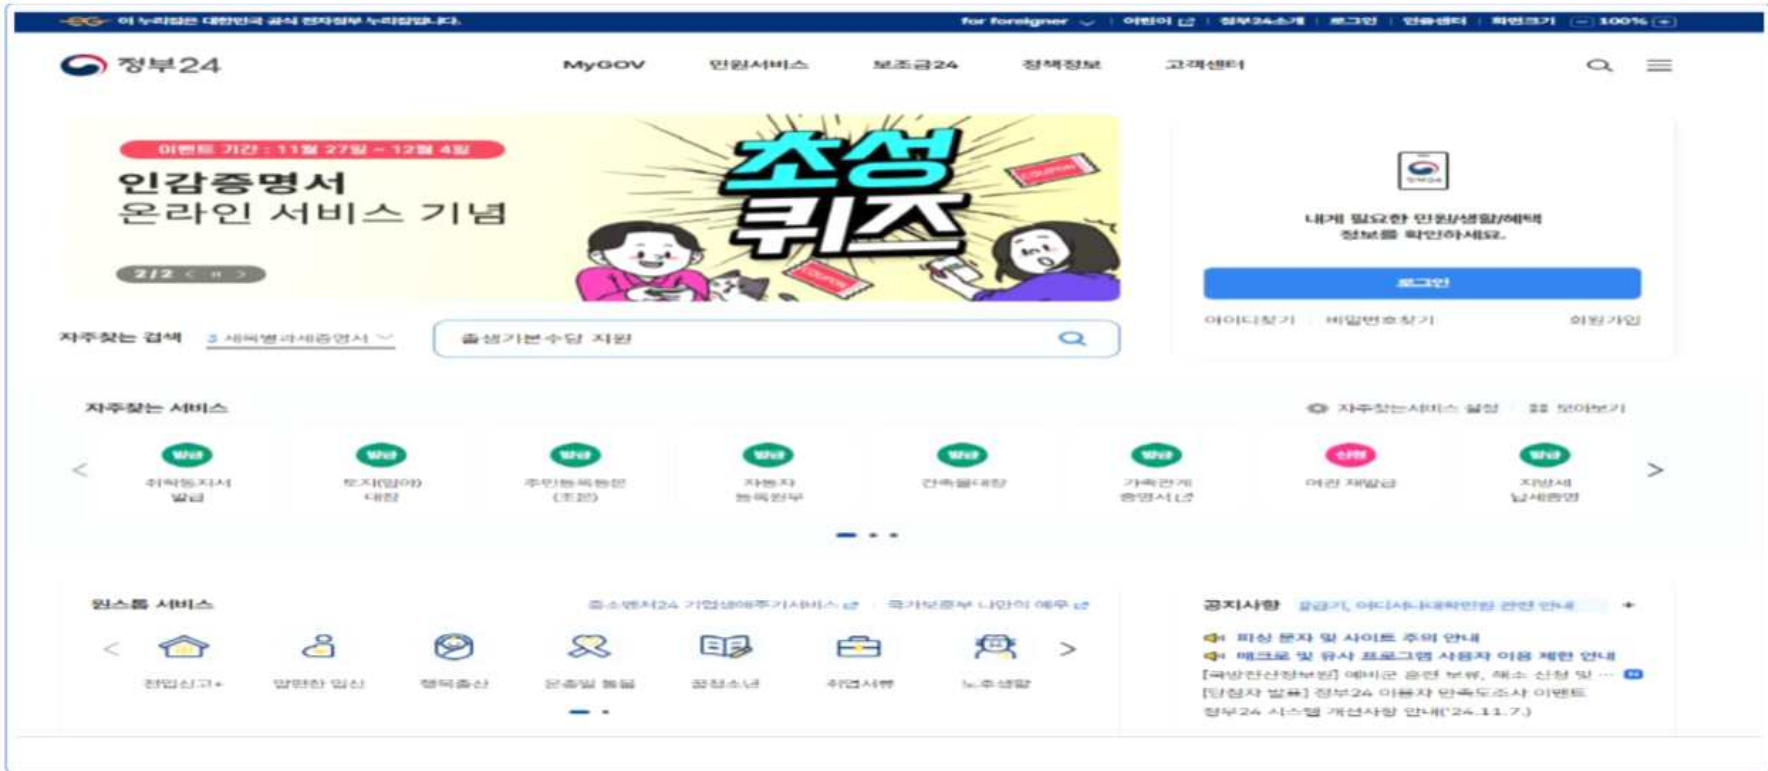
이 누리집은 대한민국 공식 전자정부 누리집입니다. for foreigner | 어린이 | 정부24소개 | 로그인 | 인증센터 | 화면크기 100%

정부24

MyGOV 민원서비스 보조금24 정책정보 고객센터

이벤트 기간 : 11월 27일 ~ 12월 4일

인감증명서 온라인 서비스 기념

초성 퀴즈

2/2

내게 필요한 민원/생활/혜택 정보를 확인하세요.

로그인

아이디찾기 비밀번호찾기 회원가입

자주찾는 검색 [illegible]

출생기본수당 지원

자주찾는 서비스

자주찾는서비스 설정 모아보기

발급 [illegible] 발급

발급 토지(임야)대장

발급 주민등록등본(초본)

발급 자동차등록원부

발급 건축물대장

발급 가족관계증명서

신청 여권 재발급

발급 지방세납세증명

원스톱 서비스

중소벤처24 기업생애주기서비스 국가보훈부 나만의 예우

전입신고+ 맘편한 임신 행복출산 온종일 돌봄 꿈청소년 취업지원 노후생활

공지사항

피싱 문자 및 사이트 주의 안내

매크로 및 유사 프로그램 사용자 이용 제한 안내

[국방전산정보원] 예비군 훈련 보류, 해소 신청 및 ...

[당첨자 발표] 정부24 이용자 만족도조사 이벤트

정부24 시스템 개선사항 안내('24.11.7.)